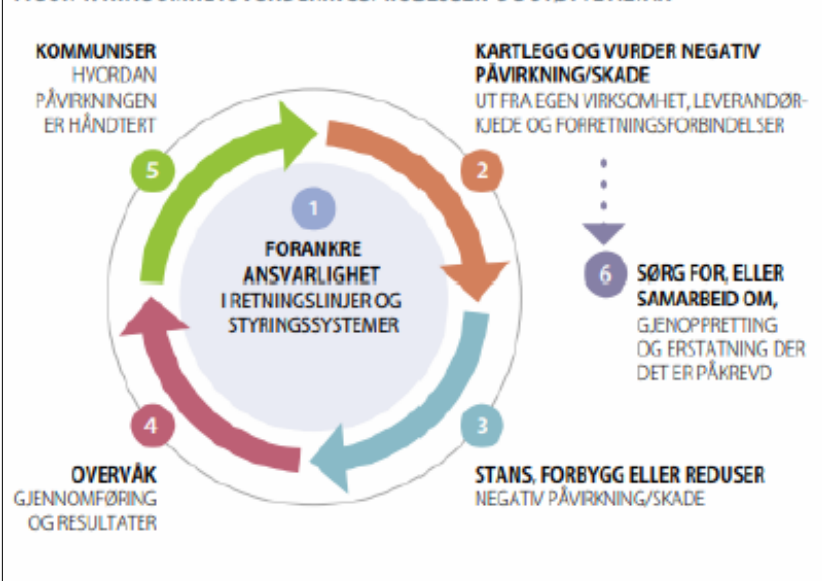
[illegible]

KOMMUNISER
HVORDAN PÅVIRKNINGEN ER HÅNDTERT

5

KARTLEGG OG VURDER NEGATIV PÅVIRKNING/SKADE
UT FRA EGEN VIRKSOMHET, LEVERANDØRKJEDE OG FORRETNINGSFORBINDELSER

2

1

FORANKRE ANSVARLIGHET
I RETNINGSLINJER OG STYRINGSSYSTEMER

6

SØRG FOR, ELLER SAMARBEID OM,
GJENOPPRETTING OG ERSTATNING DER DET ER PÅKREVD

4

3

OVERVÅK
GJENNOMFØRING OG RESULTATER

STANS, FORBYGG ELLER REDUSER
NEGATIV PÅVIRKNING/SKADE